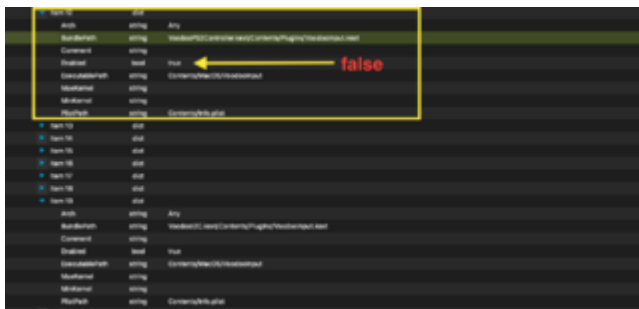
| | | |
|---|---|---|
| Item 12 | dict | |
| Arch | string | Any |
| BundlePath | string | VoodooPS2Controller.kext/Contents/PlugIns/VoodooInput.kext |
| Comment | string | |
| Enabled | bool | true |
| ExecutablePath | string | Contents/MacOS/VoodooInput |
| MaxKernel | string | |
| MinKernel | string | |
| PlistPath | string | Contents/Info.plist |
| Item 13 | dict | |
| Item 14 | dict | |
| Item 15 | dict | |
| Item 16 | dict | |
| Item 17 | dict | |
| Item 18 | dict | |
| Item 19 | dict | |
| Arch | string | Any |
| BundlePath | string | VoodooI2C.kext/Contents/PlugIns/VoodooInput.kext |
| Comment | string | |
| Enabled | bool | true |
| ExecutablePath | string | Contents/MacOS/VoodooInput |
| MaxKernel | string | |
| MinKernel | string | |
| PlistPath | string | Contents/Info.plist |

false